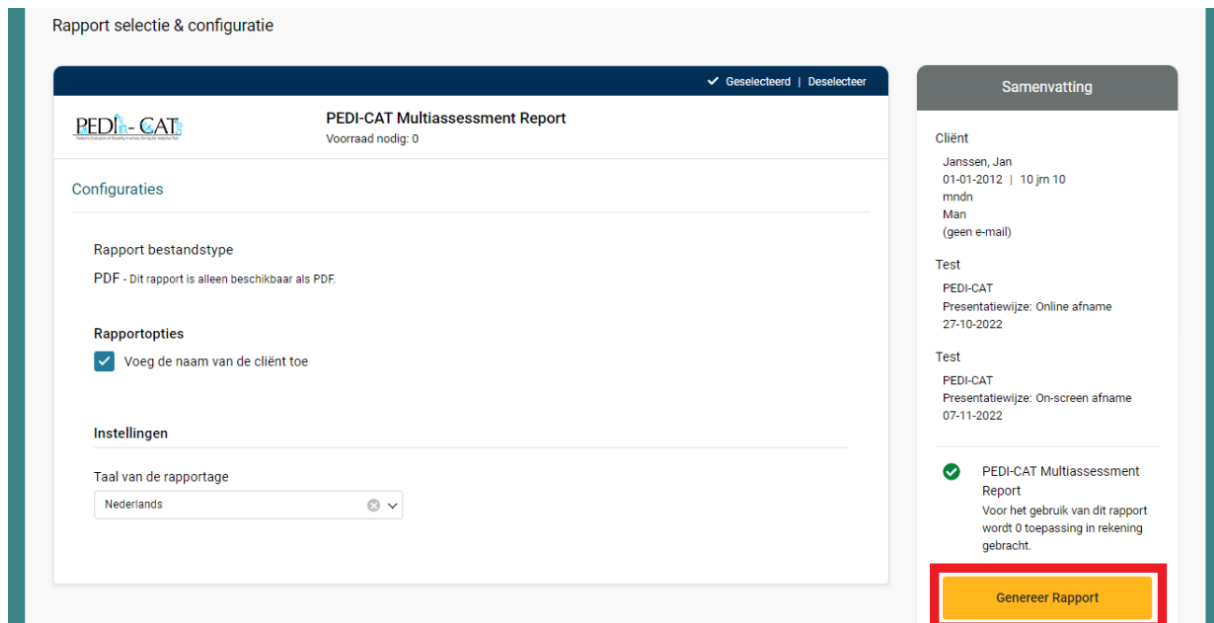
Rapport selectie & configuratie

Geselecteerd | Deselecteer

PEDI-CAT
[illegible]

PEDI-CAT Multiassessment Report
Voorraad nodig: 0

Configuraties

Rapport bestandstype

PDF - Dit rapport is alleen beschikbaar als PDF.

Rapportopties

Voeg de naam van de cliënt toe

Instellingen

Taal van de rapportage

Nederlands

Samenvatting

Cliënt

Janssen, Jan
01-01-2012 | 10 jrn 10 mndn
Man
(geen e-mail)

Test

PEDI-CAT
Presentatiewijze: Online afname
27-10-2022

Test

PEDI-CAT
Presentatiewijze: On-screen afname
07-11-2022

PEDI-CAT Multiassessment Report
Voor het gebruik van dit rapport wordt 0 toepassing in rekening gebracht.

Genereer Rapport